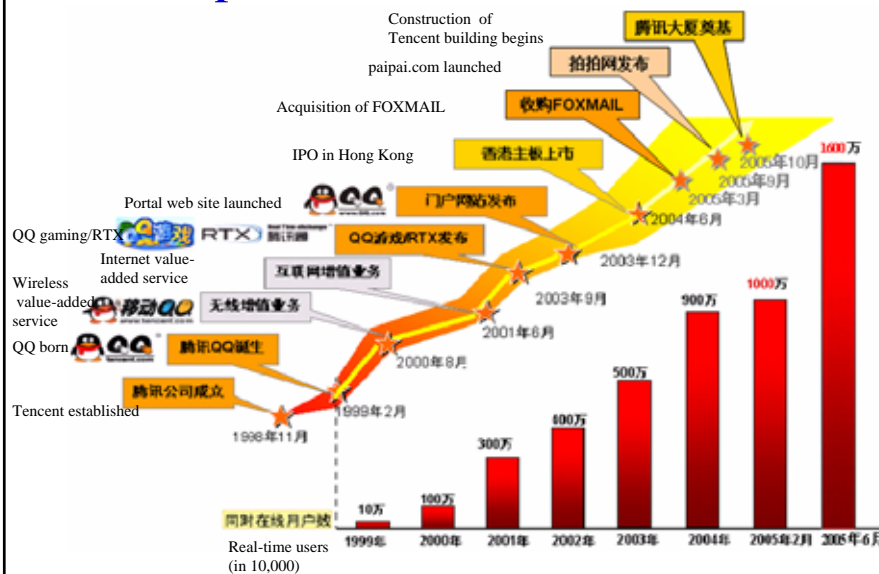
Construction of Tencent building begins

腾讯大厦奠基

paipai.com launched

拍拍网发布

Acquisition of FOXMAIL

收购FOXMAIL

IPO in Hong Kong

香港主板上市

Portal web site launched

门户网站发布

QQ gaming/RTX

QQ游戏/RTX发布

Internet value-added service

互联网增值业务

Wireless value-added service

无线增值业务

QQ born

腾讯QQ诞生

腾讯公司成立

Tencent established

1998年11月

1999年2月

2000年8月

2001年6月

2003年9月

2003年12月

2004年6月

2005年3月

2005年9月

2005年10月

同时在线用户数

Real-time users (in 10,000)

| 1999年 | 2000年 | 2001年 | 2002年 | 2003年 | 2004年 | 2005年2月 | 2005年6月 |
|---|---|---|---|---|---|---|---|
| 10万 | 100万 | 300万 | 400万 | 500万 | 900万 | 1000万 | 1600万 |